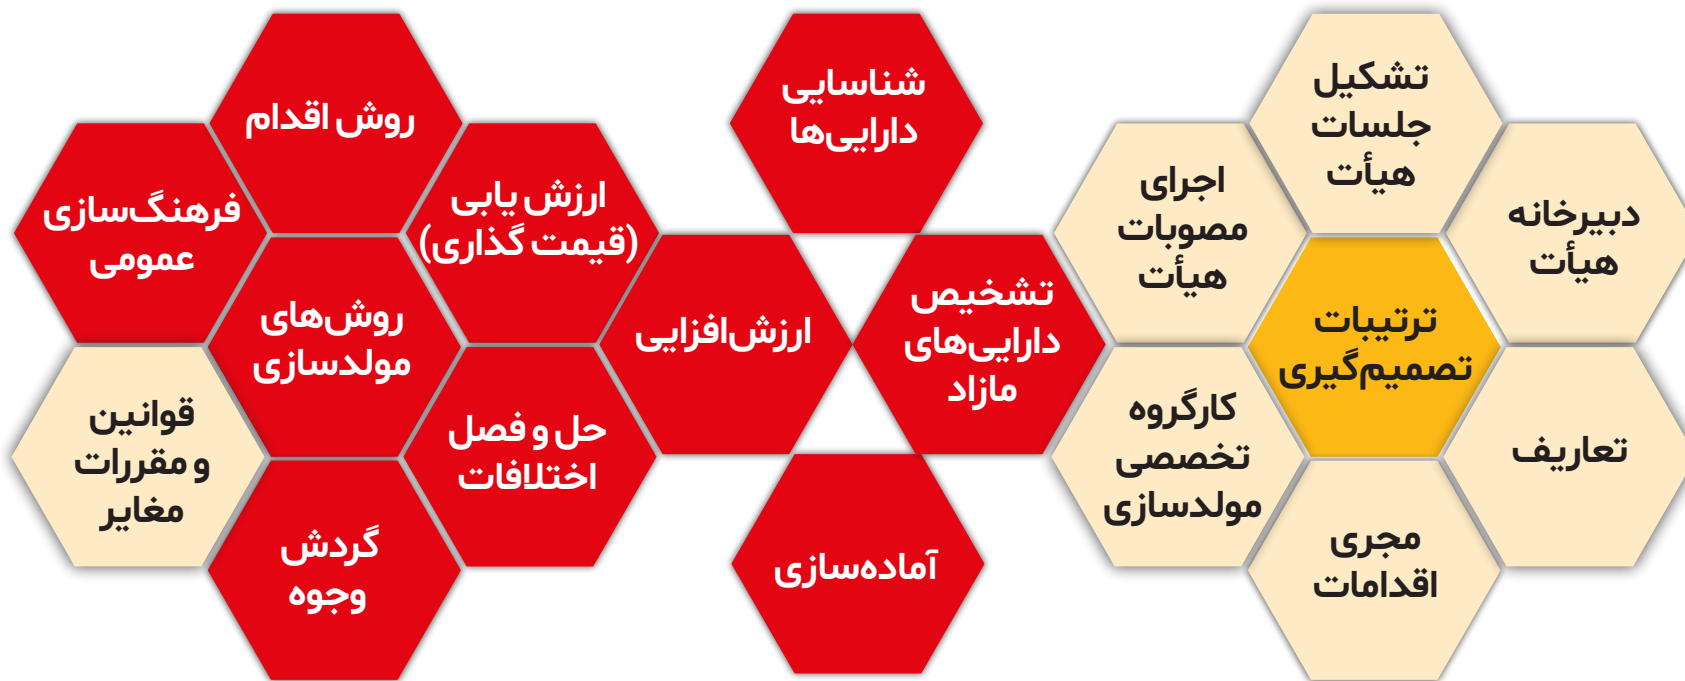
تشکیل جلسات هیأت

دبیرخانه هیأت

اجرای مصوبات هیأت

ترتیبات تصمیم‌گیری

تعاریف

کارگروه تخصصی مولدسازی

مجری اقدامات

شناسایی دارایی‌ها

تشخیص دارایی‌های مازاد

آماده‌سازی

ارزش‌افزایی

روش اقدام

ارزش یابی (قیمت گذاری)

فرهنگ‌سازی عمومی

روش‌های مولدسازی

حل و فصل اختلافات

قوانین و مقررات مغایر

گردش وجوه